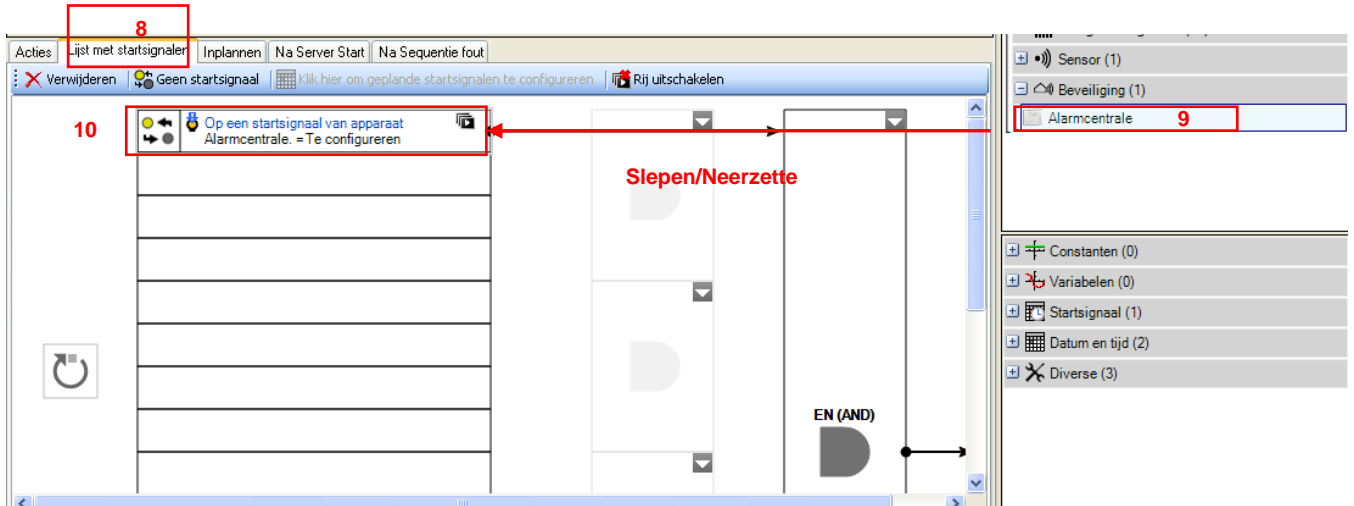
8

Acties | Lijst met startsignalen | Inplannen | Na Server Start | Na Sequentie fout

Verwijderen | Geen startsignaal | Klik hier om geplande startsignalen te configureren | Rij uitschakelen

10

Op een startsignaal van apparaat
Alarmcentrale. = Te configureren

Slepen/Neerzette

EN (AND)

Sensor (1)
Beveiliging (1)
Alarmcentrale 9

Constanten (0)
Variabelen (0)
Startsignaal (1)
Datum en tijd (2)
Diverse (3)